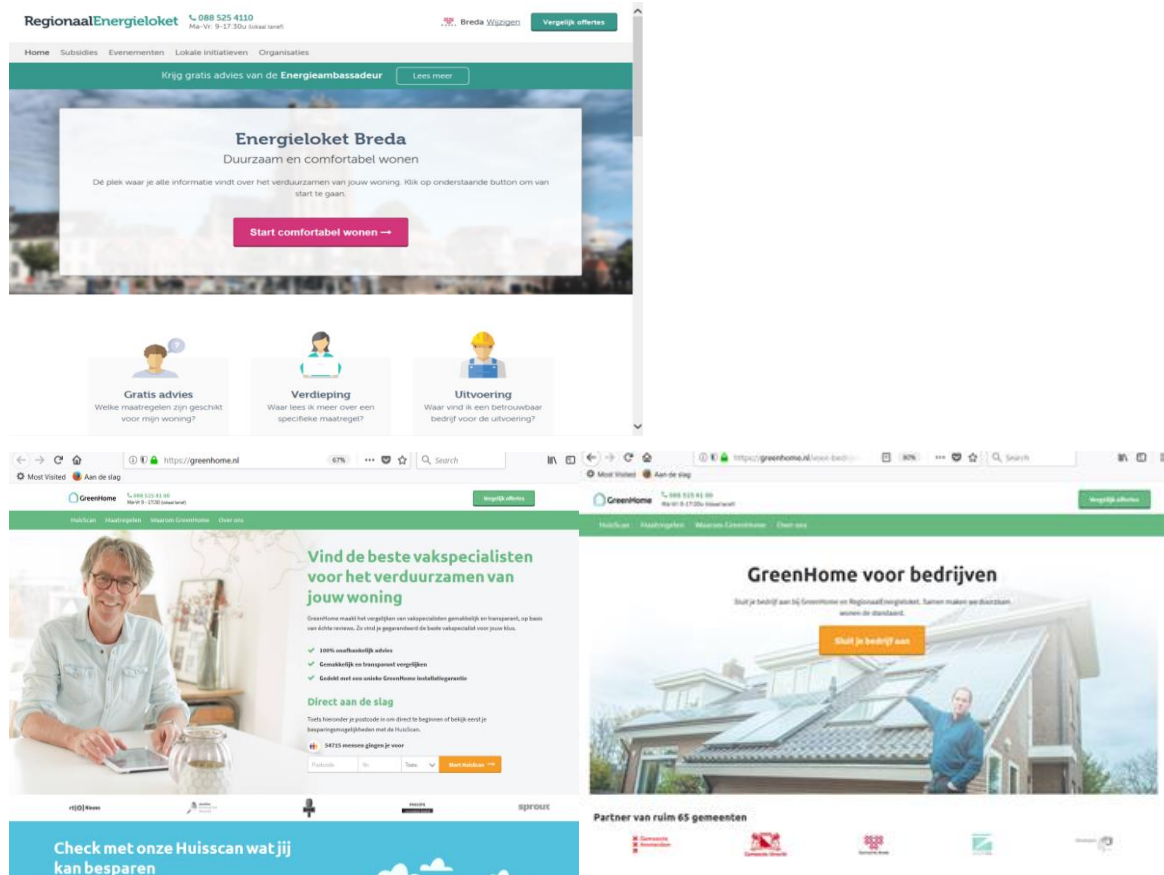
RegionaalEnergieloket 088 525 4110 Ma-Vr: 9-17.30u (lokaal tarief) Breda Wijzigen Vergelijk offertes

Home Subsidies Evenementen Lokale initiatieven Organisaties

Krijg gratis advies van de Energieambassadeur Lees meer

Energieloket Breda
Duurzaam en comfortabel wonen
De plek waar je alle informatie vindt over het verduurzamen van jouw woning. Klik op onderstaande button om van start te gaan.

Start comfortabel wonen ⟶

Gratis advies
Welke maatregelen zijn geschikt voor mijn woning?

Verdieping
Waar lees ik meer over een specifieke maatregel?

Uitvoering
Waar vind ik een betrouwbaar bedrijf voor de uitvoering?

https://greenhome.nl 67% Search
Most Visited Aan de slag

GreenHome 088 525 41 00 Ma-Vr 9-17.30 (lokaal tarief) Vergelijk offertes

HuisScan Maatregelen Waarom GreenHome Over ons

Vind de beste vakspecialisten voor het verduurzamen van jouw woning

GreenHome maakt het vergelijken van vakspecialisten gemakkelijk en transparant, op basis van échte reviews. Zo vind je gegarandeerd de beste vakspecialist voor jouw klus.

100% onafhankelijk advies
Gemakkelijk en transparant vergelijken
Gedekt met een unieke GreenHome installatiegarantie

Direct aan de slag
Toets hieronder je postcode in om direct te beginnen of bekijk eerst je besparingsmogelijkheden met de HuisScan.

54715 mensen gingen je voor

Postcode Nr. Toev. Start HuisScan

rtl 4 sprout

Check met onze Huisscan wat jij kan besparen

https://greenhome.nl/voor-bedrijven 80% Search
Most Visited Aan de slag

GreenHome 088 525 41 00 Ma-Vr 9-17.30u (lokaal tarief) Vergelijk offertes

HuisScan Maatregelen Waarom GreenHome Over ons

GreenHome voor bedrijven

Sluit je bedrijf aan bij GreenHome en RegionaalEnergieloket. Samen maken we duurzaam wonen de standaard.

Sluit je bedrijf aan

Partner van ruim 65 gemeenten

Gemeente Amsterdam Gemeente Utrecht Gemeente Breda